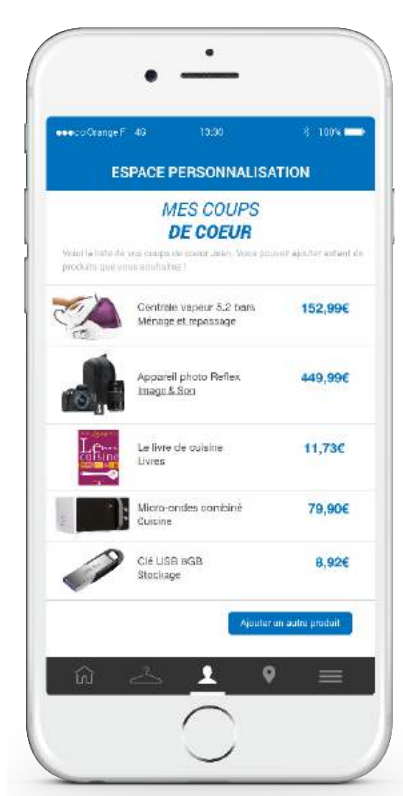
●●●○○Orange F 4G 13:30 100%

ESPACE PERSONNALISATION

MES COUPS
DE COEUR

Voici la liste de vos coups de coeur Jean. Vous pouvez ajouter autant de produits que vous souhaitez !

Centrale vapeur 5,2 bars
Ménage et repassage
152,99€

Appareil photo Reflex
Image & Son
449,99€

Le livre de cuisine
Livres
11,73€

Micro-ondes combiné
Cuisine
79,90€

Clé USB 8GB
Stockage
8,92€

Ajouter un autre produit